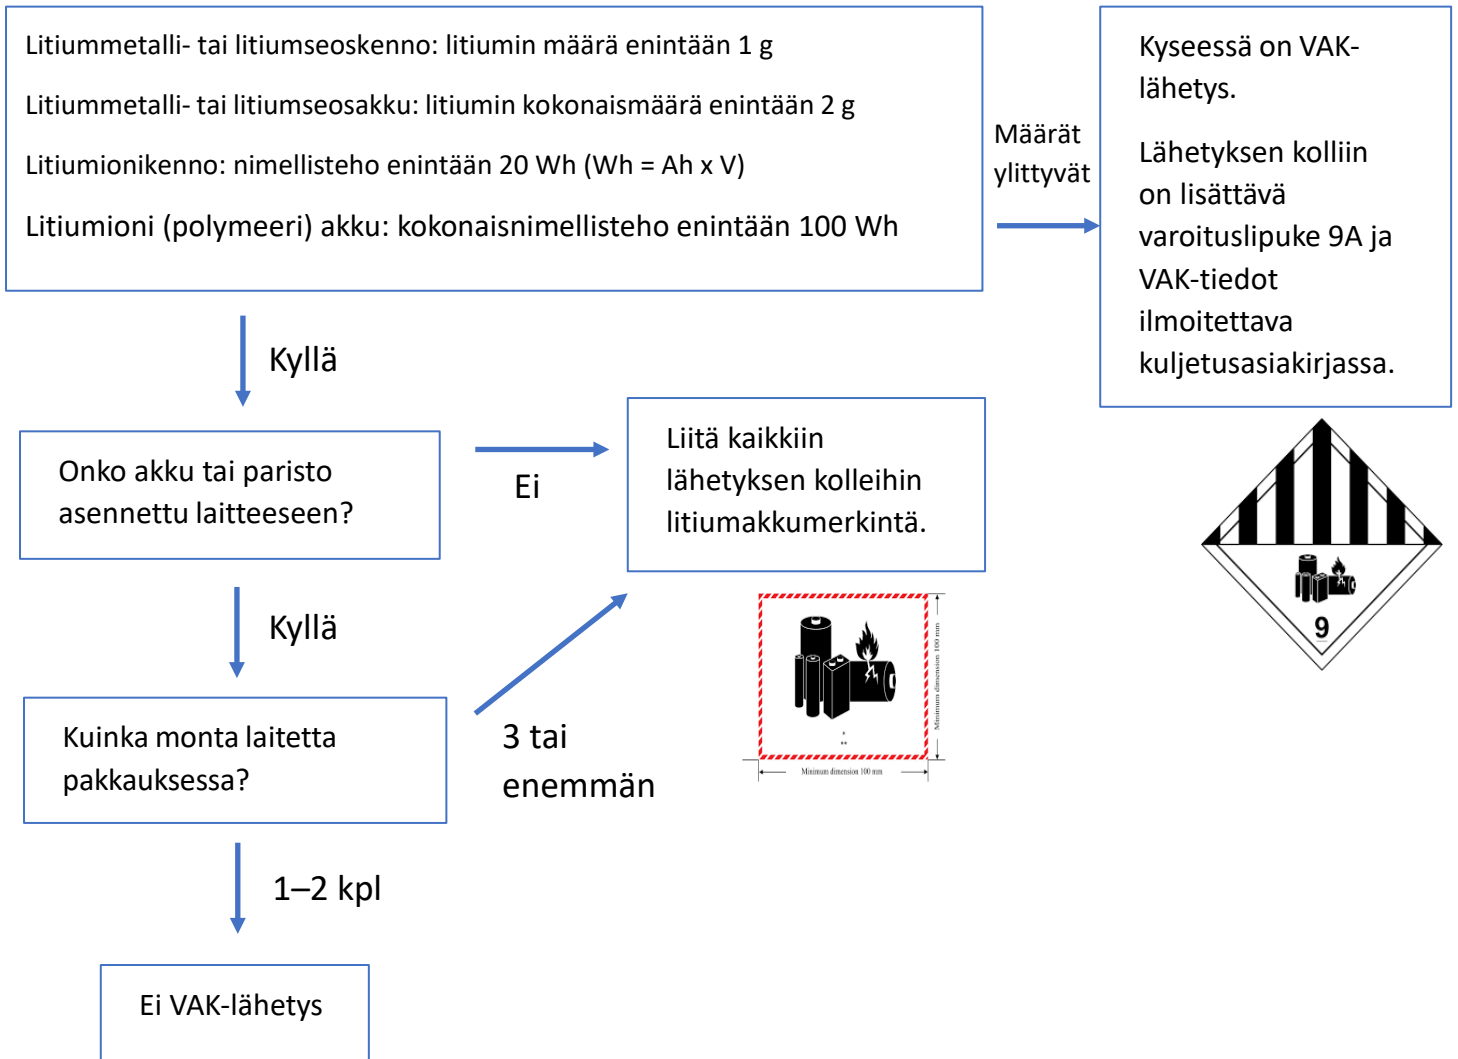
Litiummetalli- tai litiumseoskenno: litiumin määrä enintään 1 g

Litiummetalli- tai litiumseosakku: litiumin kokonaismäärä enintään 2 g

Litiumionikenno: nimellisteho enintään 20 Wh (Wh = Ah x V)

Litiumioni (polymeeri) akku: kokonaisnimellisteho enintään 100 Wh

Määrät ylittyvät

Kyseessä on VAK-lähetys.

Lähetyksen kolliin on lisättävä varoituslipuke 9A ja VAK-tiedot ilmoitettava kuljetusasiakirjassa.

9

Kyllä

Onko akku tai paristo asennettu laitteeseen?

Ei

Liitä kaikkiin lähetyksen kolleihin litiumakkumerkintä.

*
**

Minimum dimension 100 mm

Minimum dimension 100 mm

Kyllä

Kuinka monta laitetta pakkauksessa?

3 tai enemmän

1–2 kpl

Ei VAK-lähetys